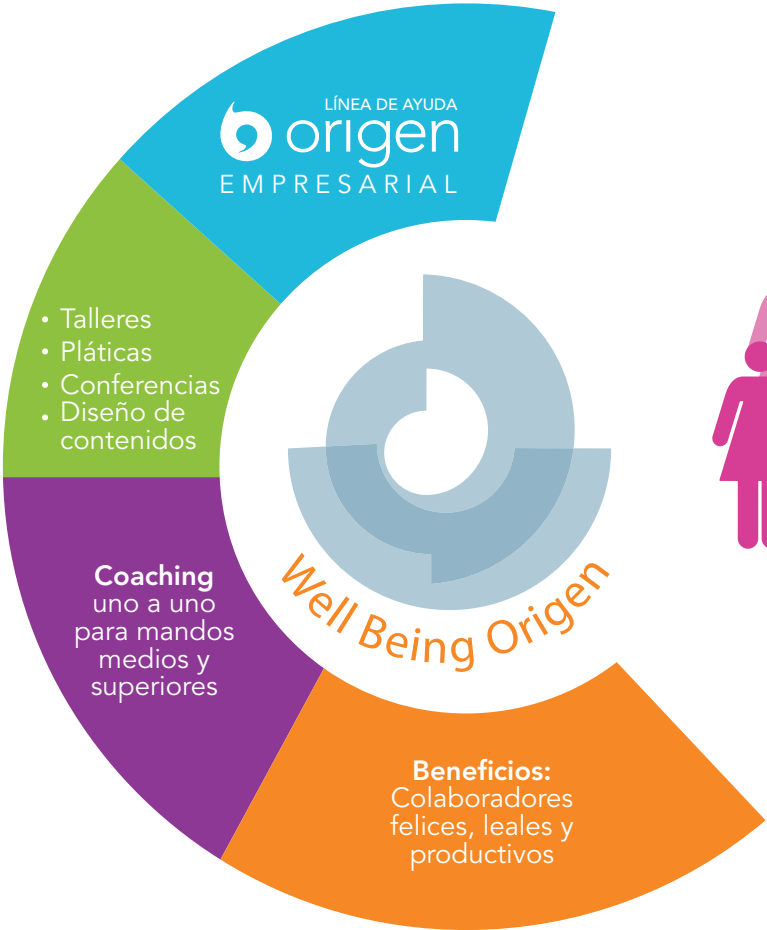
LÍNEA DE AYUDA
origen
EMPRESARIAL

• Talleres
• Pláticas
• Conferencias
• Diseño de contenidos

Coaching
uno a uno para mandos medios y superiores

Well Being Origen

Beneficios:
Colaboradores felices, leales y productivos